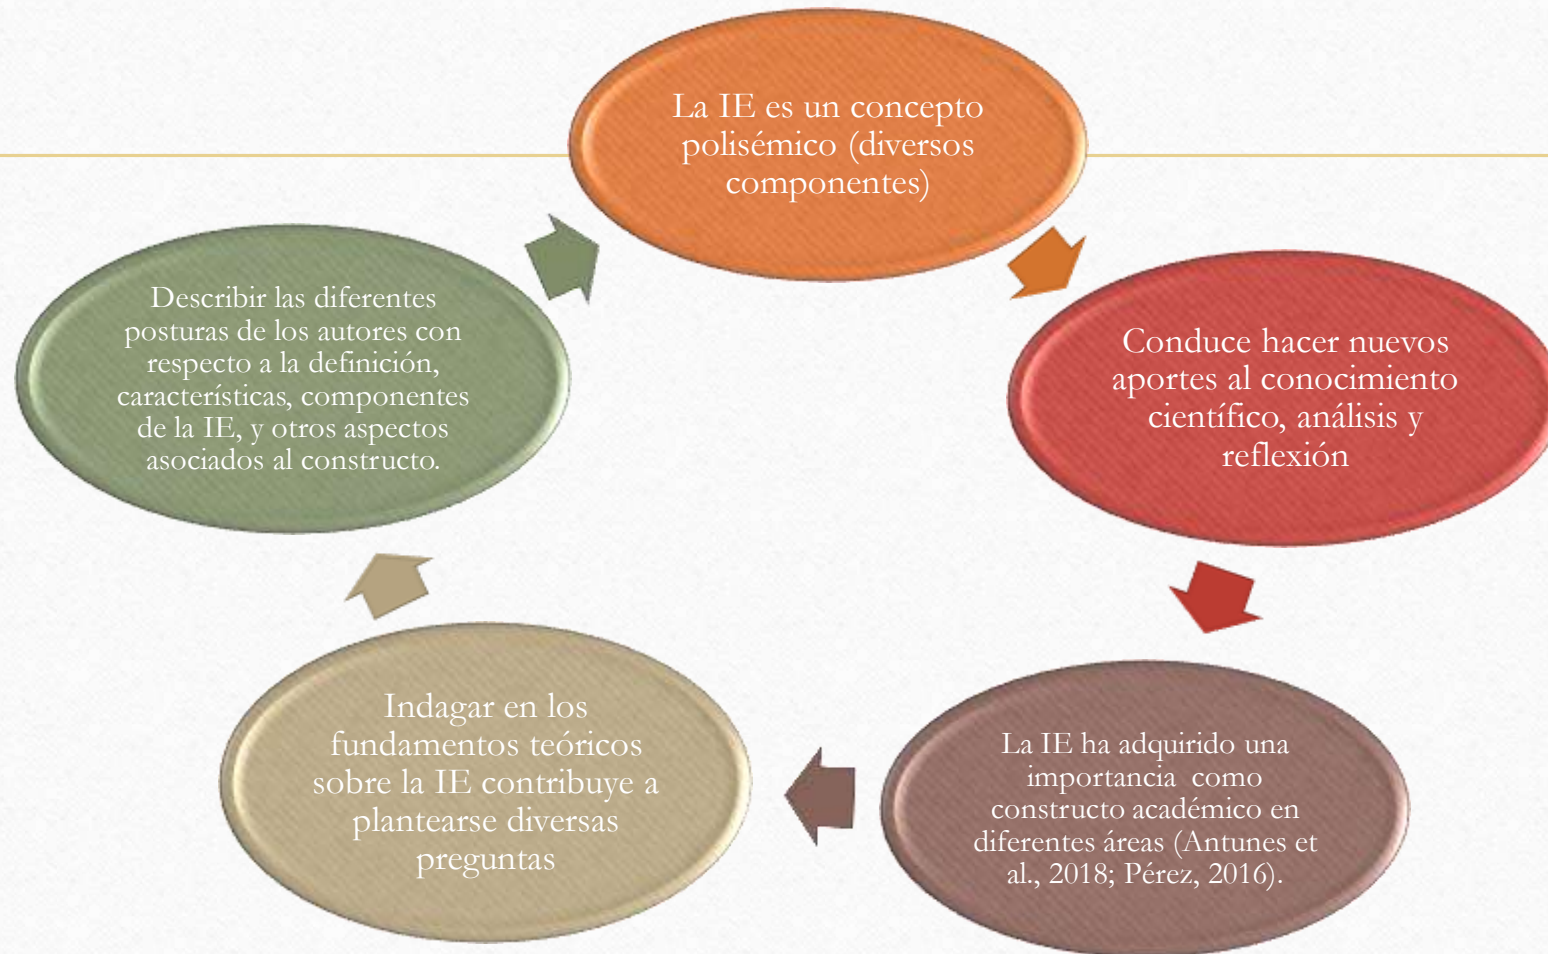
La IE es un concepto polisémico (diversos componentes)

Conduce hacer nuevos aportes al conocimiento científico, análisis y reflexión

La IE ha adquirido una importancia como constructo académico en diferentes áreas (Antunes et al., 2018; Pérez, 2016).

Indagar en los fundamentos teóricos sobre la IE contribuye a plantearse diversas preguntas

Describir las diferentes posturas de los autores con respecto a la definición, características, componentes de la IE, y otros aspectos asociados al constructo.